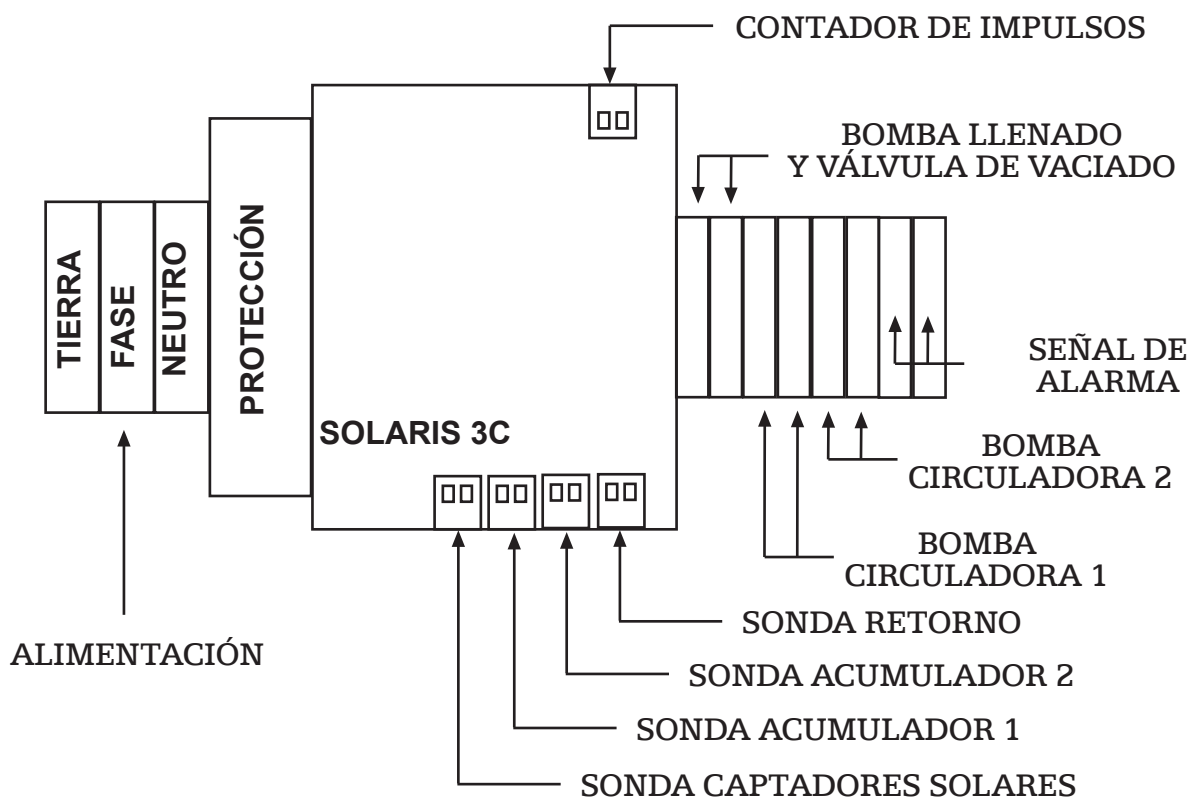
CONTADOR DE IMPULSOS

BOMBA LLENADO Y VÁLVULA DE VACIADO

TIERRA
FASE
NEUTRO
PROTECCIÓN

SOLARIS 3C

SEÑAL DE ALARMA

BOMBA CIRCULADORA 2

BOMBA CIRCULADORA 1

SONDA RETORNO

ALIMENTACIÓN

SONDA ACUMULADOR 2

SONDA ACUMULADOR 1

SONDA CAPTADORES SOLARES